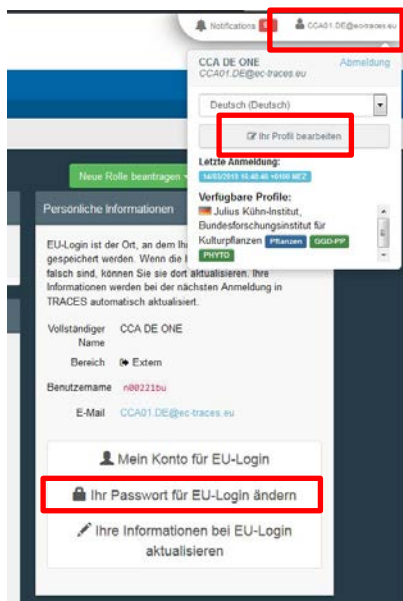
Notifications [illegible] CCA01.DE@ec-traces.eu

CCA DE ONE
CCA01.DE@ec-traces.eu
Abmeldung

Deutsch (Deutsch)

Ihr Profil bearbeiten

Letzte Anmeldung:
14/03/2019 10:40:40 +0100 MEZ

Verfügbare Profile:
Julius Kühn-Institut, Bundesforschungsinstitut für Kulturpflanzen Pflanzen OGD-PP PHYTO

Neue Rolle beantragen

Persönliche Informationen

EU-Login ist der Ort, an dem Ihr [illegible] gespeichert werden. Wenn die I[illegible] falsch sind, können Sie sie dort aktualisieren. Ihre Informationen werden bei der nächsten Anmeldung in TRACES automatisch aktualisiert.

Vollständiger Name CCA DE ONE
Bereich Extern
Benutzername n00221bu
E-Mail CCA01.DE@ec-traces.eu

Mein Konto für EU-Login

Ihr Passwort für EU-Login ändern

Ihre Informationen bei EU-Login aktualisieren